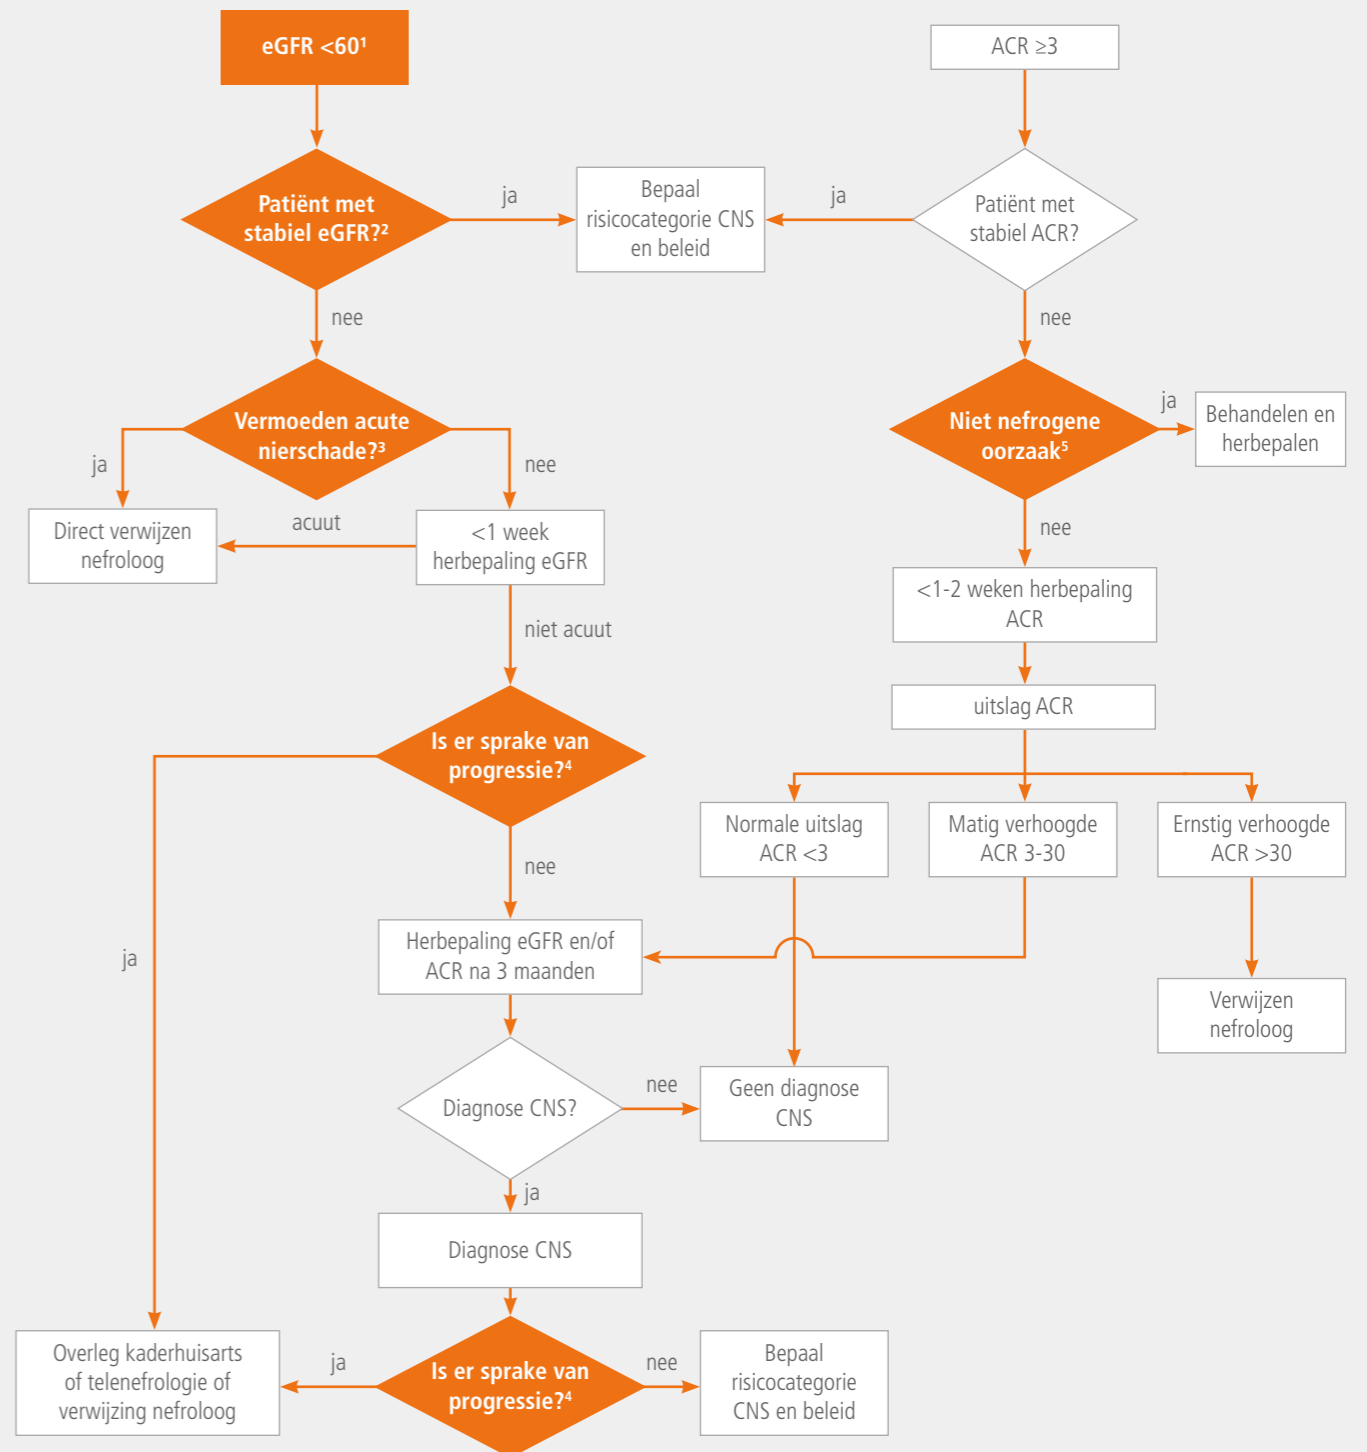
eGFR <60$^1$

ACR ≥3

Patiënt met stabiel eGFR?$^2$

ja

Bepaal risicocategorie CNS en beleid

ja

Patiënt met stabiel ACR?

nee

nee

Vermoeden acute nierschade?$^3$

Niet nefrogene oorzaak$^5$

ja

Behandelen en herbepalen

ja

nee

Direct verwijzen nefroloog

acuut

<1 week herbepaling eGFR

nee

<1-2 weken herbepaling ACR

niet acuut

uitslag ACR

Is er sprake van progressie?$^4$

Normale uitslag ACR <3

Matig verhoogde ACR 3-30

Ernstig verhoogde ACR >30

nee

ja

Herbepaling eGFR en/of ACR na 3 maanden

Verwijzen nefroloog

Diagnose CNS?

nee

Geen diagnose CNS

ja

Diagnose CNS

Overleg kaderhuisarts of telenefrologie of verwijzing nefroloog

ja

Is er sprake van progressie?$^4$

nee

Bepaal risicocategorie CNS en beleid